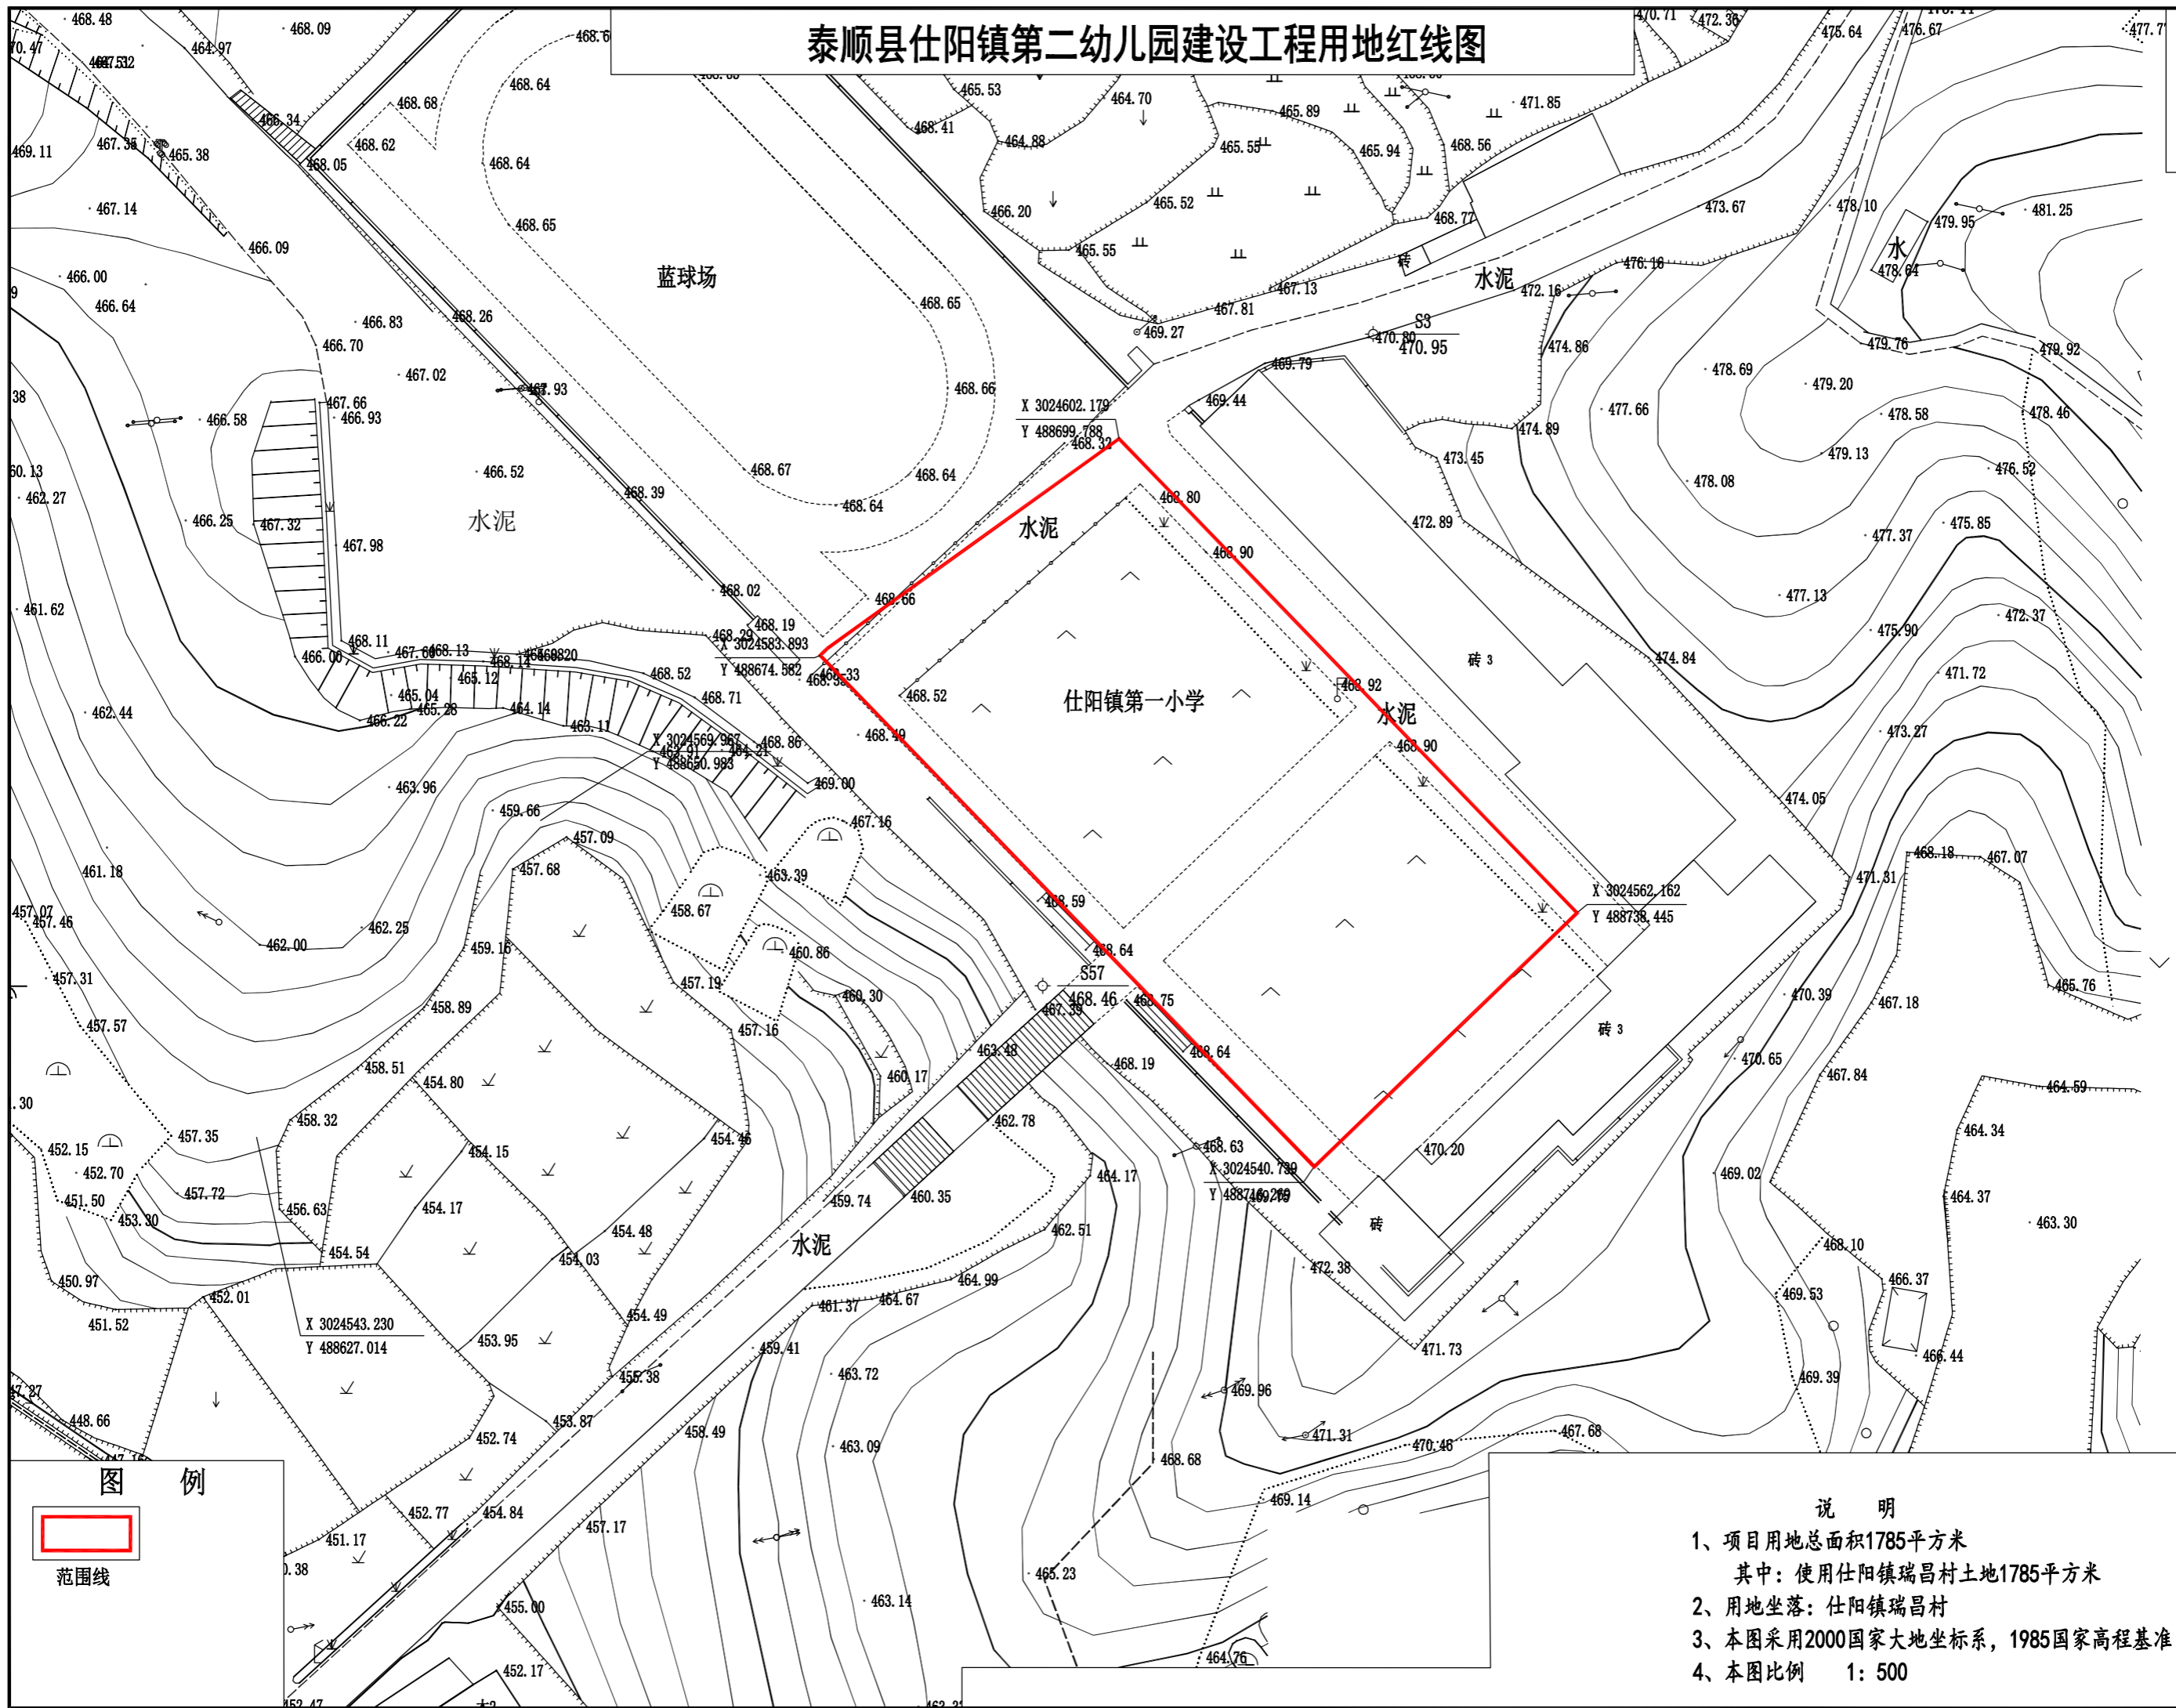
泰顺县仕阳镇第二幼儿园建设工程用地红线图

蓝球场

水泥

仕阳镇第一小学

水泥

水泥

水泥

水泥

X 3024602.179
Y 488699.788

X 3024583.893
Y 488674.582

X 3024569.967
Y 488650.983

X 3024562.162
Y 488738.445

X 3024540.739
Y 488716.269

X 3024543.230
Y 488627.014

S3
470.95

S57
468.46

图　　例

范围线

说　　明
1、项目用地总面积1785平方米
其中：使用仕阳镇瑞昌村土地1785平方米
2、用地坐落：仕阳镇瑞昌村
3、本图采用2000国家大地坐标系，1985国家高程基准
4、本图比例　　1：500